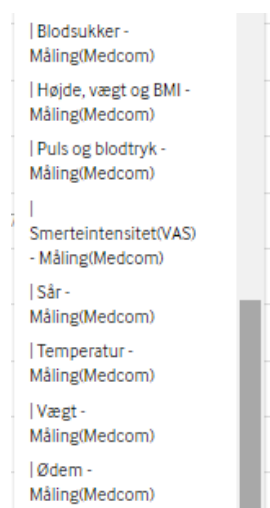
| Blodsukker - Måling(Medcom)

| Højde, vægt og BMI - Måling(Medcom)

| Puls og blodtryk - Måling(Medcom)

| Smerteintensitet(VAS) - Måling(Medcom)

| Sår - Måling(Medcom)

| Temperatur - Måling(Medcom)

| Vægt - Måling(Medcom)

| Ødem - Måling(Medcom)